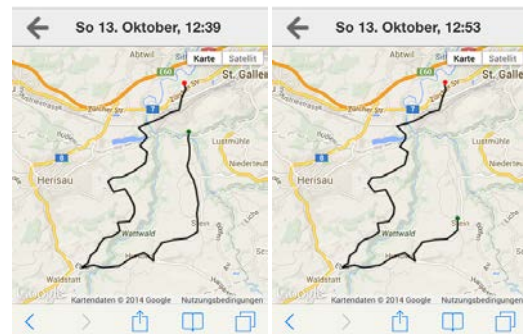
So 13. Oktober, 12:39

Karte Satellit

Abtwil

St. Gallen

E60

7

8

Herisau

Lustmühle

Niederteufen

Wattwald

Stein

Waldstatt

Google

Kartendaten © 2014 Google Nutzungsbedingungen

So 13. Oktober, 12:53

Karte Satellit

Abtwil

St. Galle

E60

7

8

Herisau

Lustmühle

Niederteuf

Wattwald

Stein

Waldstatt

Google

Kartendaten © 2014 Google Nutzungsbedingungen